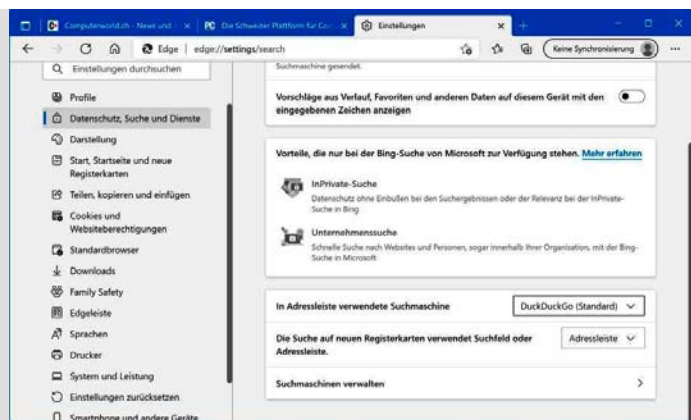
Computerworld.ch - News und ×
PC Die Schweizer Plattform für Co ×
Einstellungen ×
+

Edge | edge://settings/search

Keine Synchronisierung

...

Einstellungen durchsuchen

Profile
Datenschutz, Suche und Dienste
Darstellung
Start, Startseite und neue Registerkarten
Teilen, kopieren und einfügen
Cookies und Websiteberechtigungen
Standardbrowser
Downloads
Family Safety
Edgeleiste
Sprachen
Drucker
System und Leistung
Einstellungen zurücksetzen
Smartphone und andere Geräte

Suchmaschine gesendet.

Vorschläge aus Verlauf, Favoriten und anderen Daten auf diesem Gerät mit den eingegebenen Zeichen anzeigen

Vorteile, die nur bei der Bing-Suche von Microsoft zur Verfügung stehen. Mehr erfahren

InPrivate-Suche
Datenschutz ohne Einbußen bei den Suchergebnissen oder der Relevanz bei der InPrivate-Suche in Bing

Unternehmenssuche
Schnelle Suche nach Websites und Personen, sogar innerhalb Ihrer Organisation, mit der Bing-Suche in Microsoft

In Adressleiste verwendete Suchmaschine
DuckDuckGo (Standard)

Die Suche auf neuen Registerkarten verwendet Suchfeld oder Adressleiste.
Adressleiste

Suchmaschinen verwalten